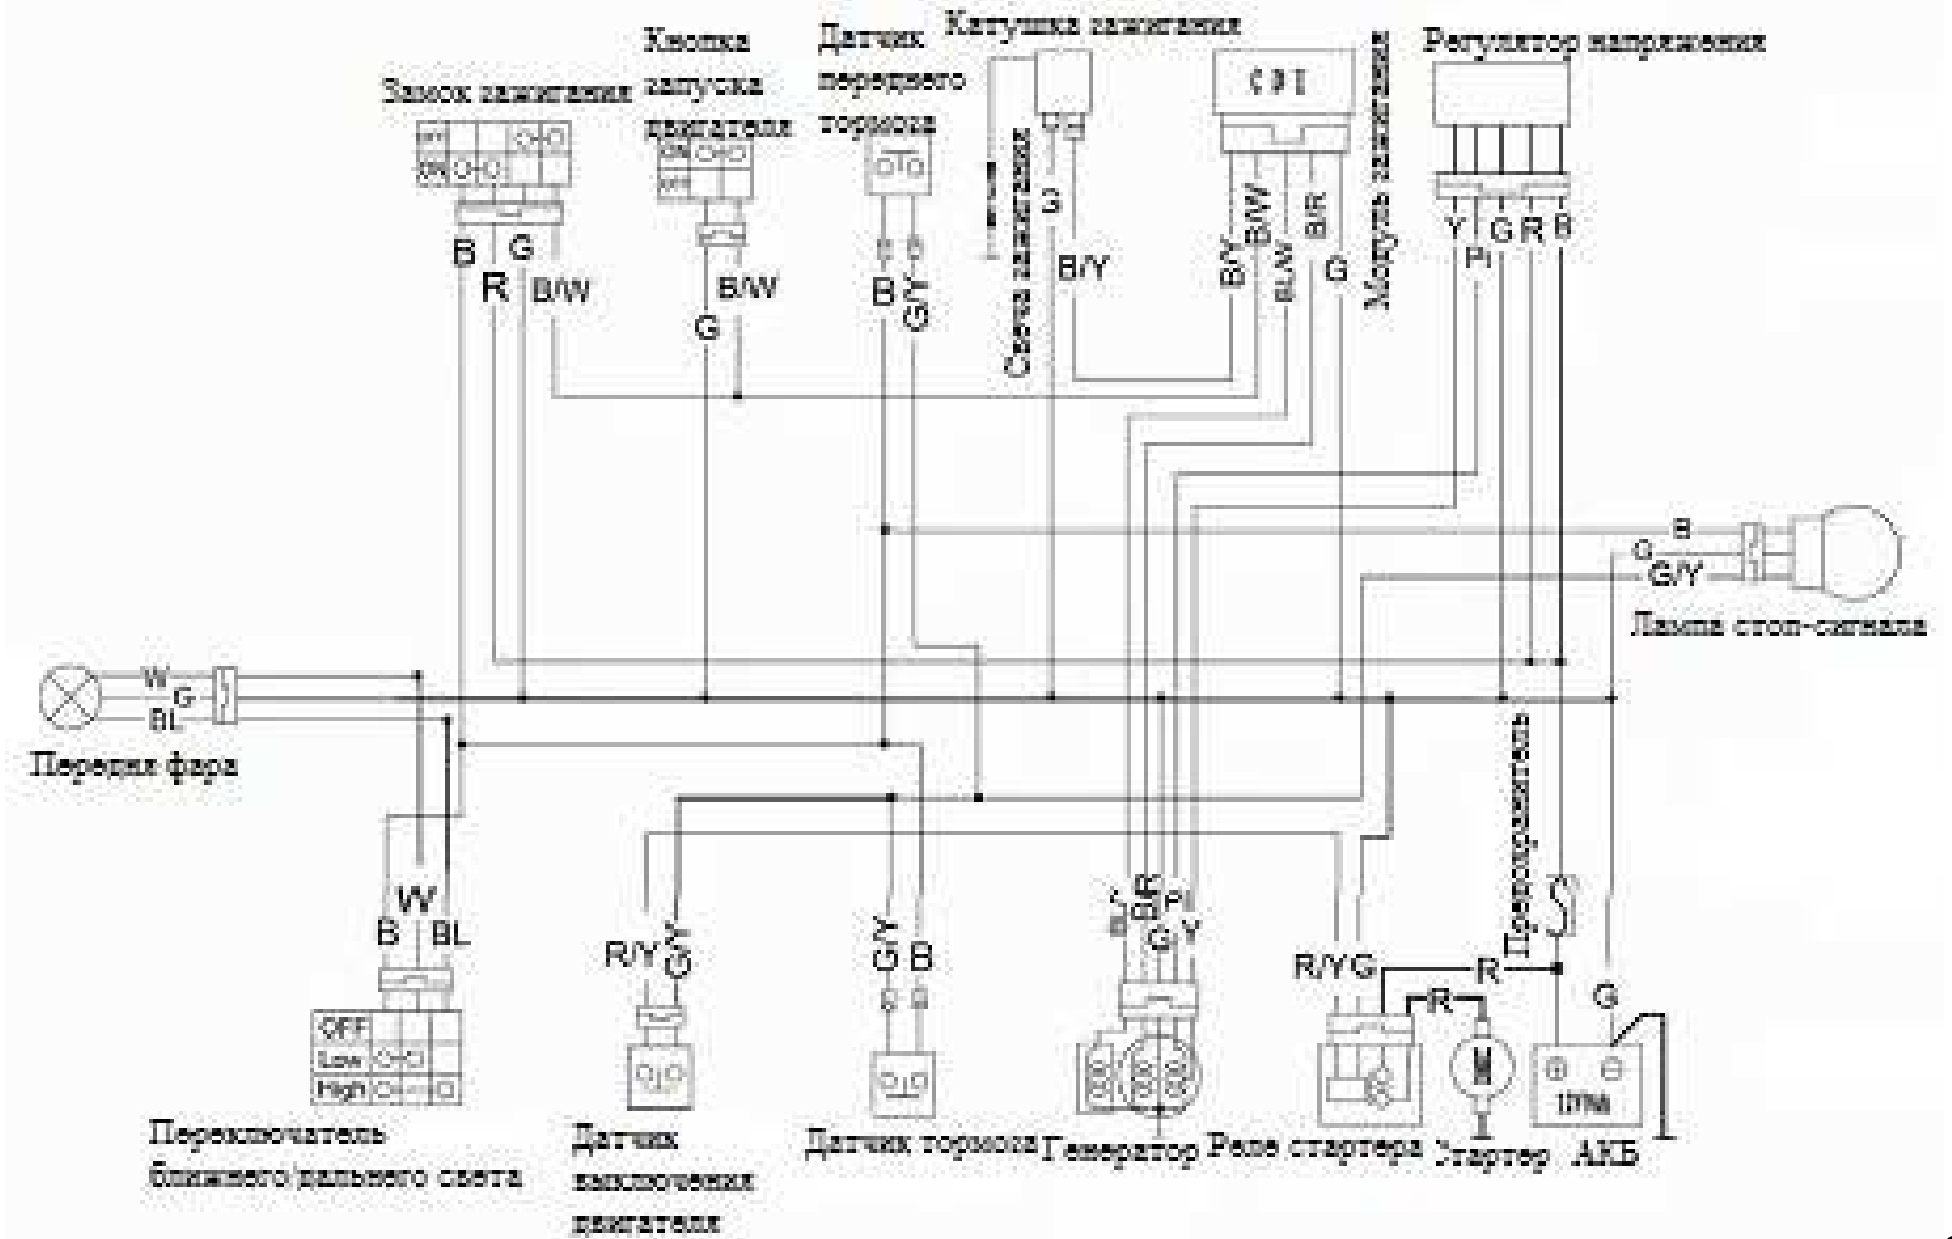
Замок зажигания

Кнопка запуска двигателя

Датчик переднего тормоза

Катушка зажигания

CDI

Модуль зажигания

Регулятор напряжения

Свеча зажигания

B G
R B/W

B/W
G

B G/Y

G
B/Y

B/Y B/W B/W B/R G

Y G R B
Pi

B
G G/Y
Лампа стоп-сигнала

W G BL
Передняя фара

W
B BL

OFF
Low
High

Переключатель ближнего/дальнего света

R/Y G/Y

Датчик выключения двигателя

G/Y B

Датчик тормоза

B/W B/R Pi G Y

Генератор

R/Y G R R

Реле стартера

Стартер

Предохранитель

G

АКБ